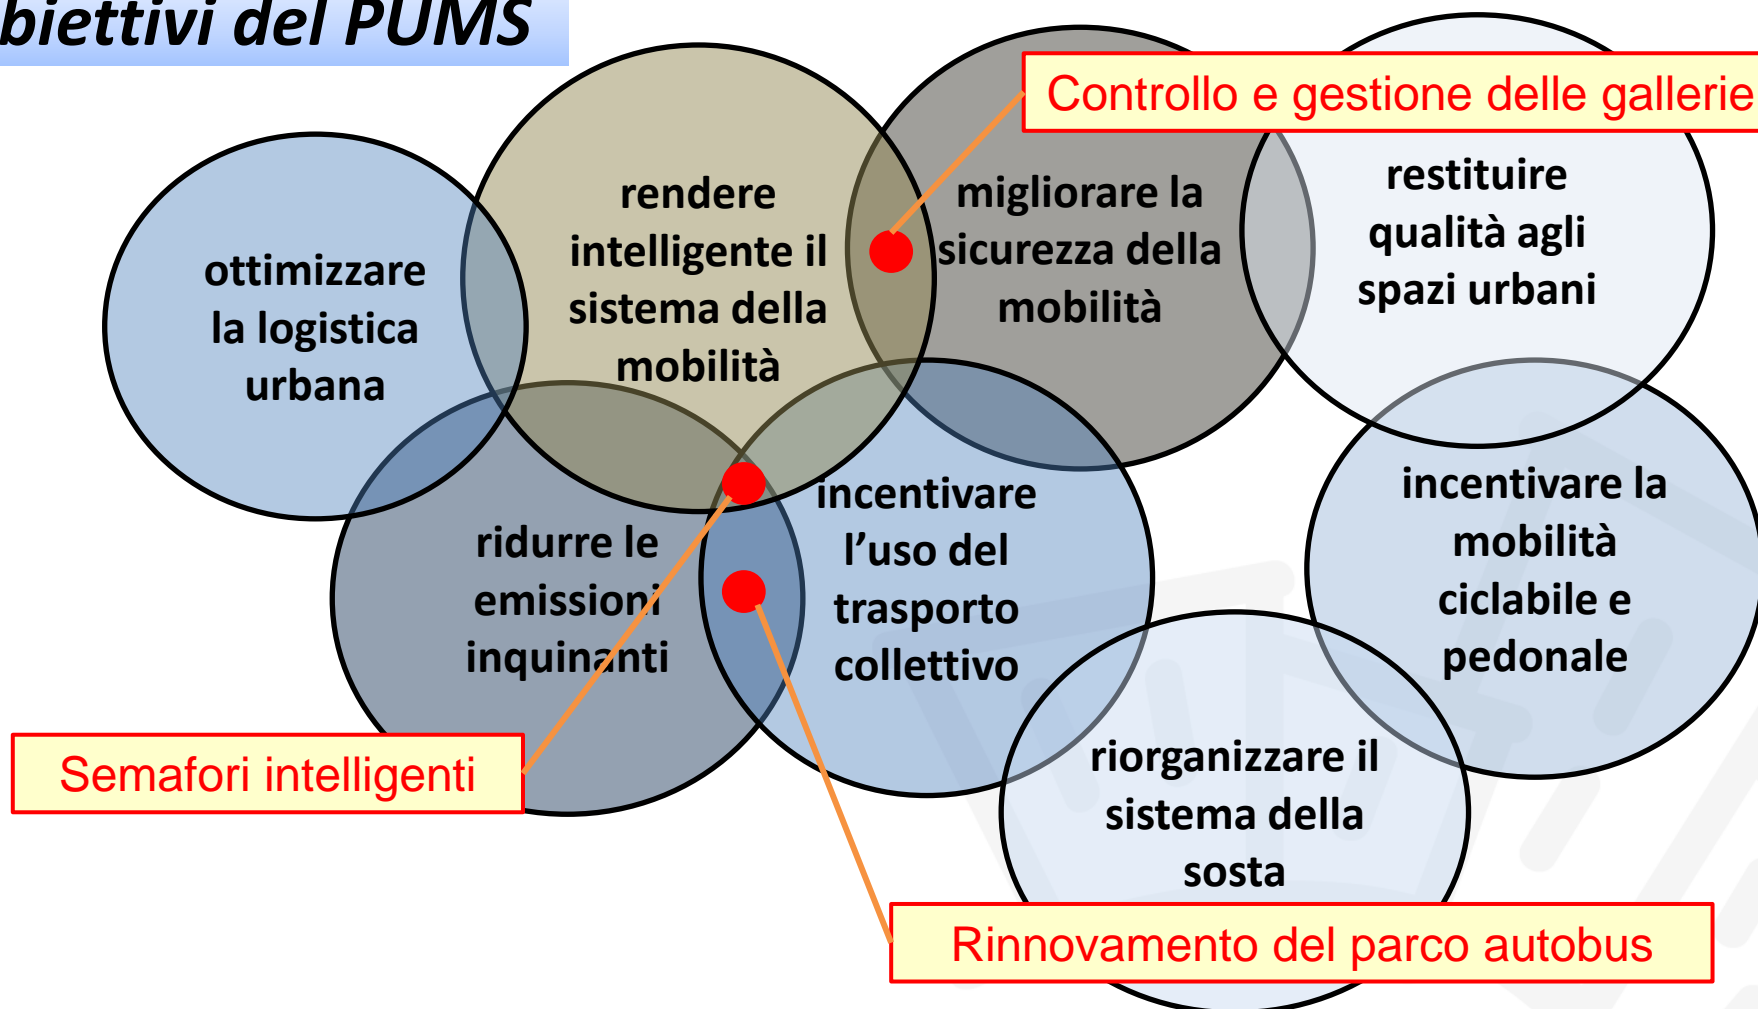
biettivi del PUMS

Controllo e gestione delle gallerie

ottimizzare la logistica urbana

rendere intelligente il sistema della mobilità

migliorare la sicurezza della mobilità

restituire qualità agli spazi urbani

ridurre le emissioni inquinanti

incentivare l'uso del trasporto collettivo

incentivare la mobilità ciclabile e pedonale

riorganizzare il sistema della sosta

Semafori intelligenti

Rinnovamento del parco autobus